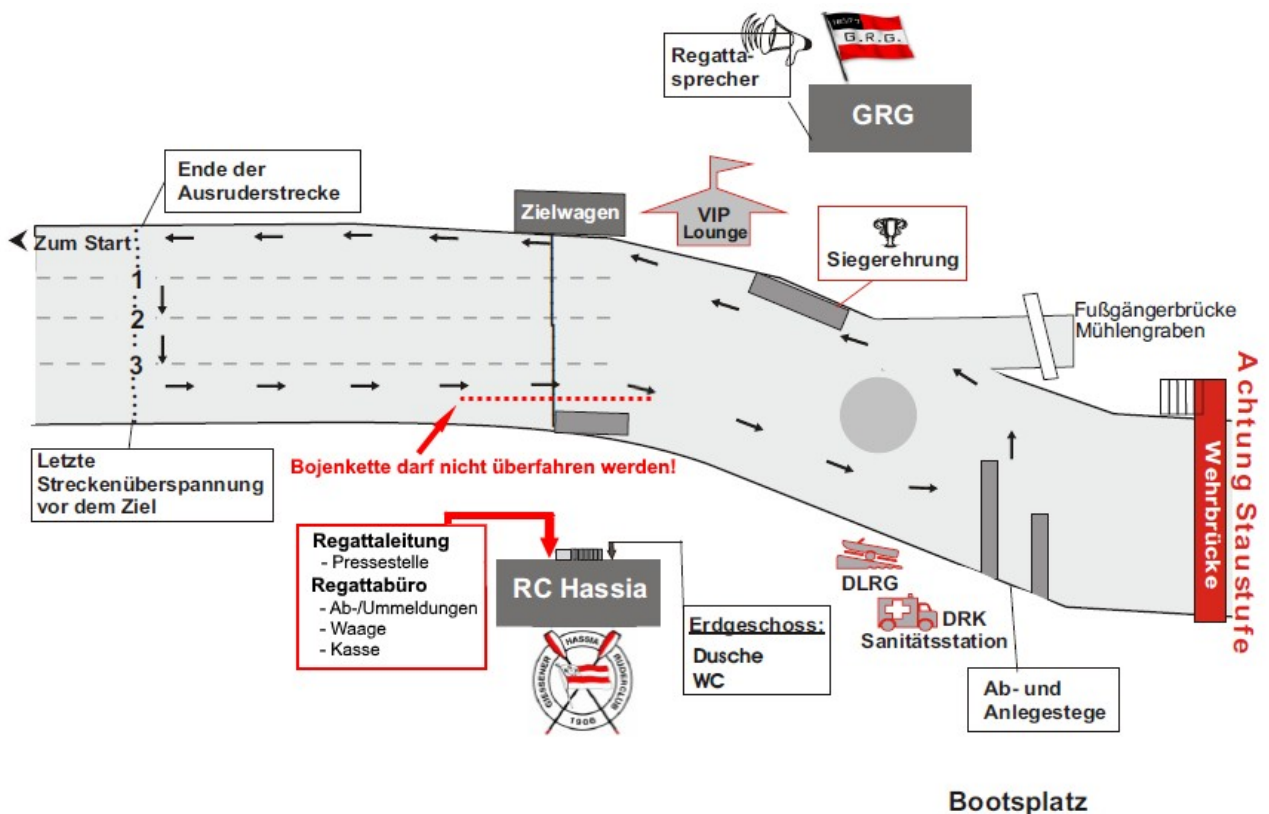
1877
G.R.G.

Regatta-
sprecher

GRG

Ende der
Ausruderstrecke

Zielwagen

VIP
Lounge

Siegerehrung

Zum Start

1
2
3

Fußgängerbrücke
Mühlengraben

Achtung Staustufe

Wehrbrücke

Letzte
Streckenüberspannung
vor dem Ziel

Bojenkette darf nicht überfahren werden!

Regattaleitung
- Pressestelle
Regattabüro
- Ab-/Ummeldungen
- Waage
- Kasse

RC Hassia

GIESSENER HASSIA RUDERCLUB 1906

Erdgeschoss:
Dusche
WC

DLRG

DRK
Sanitätsstation

Ab- und
Anlegestege

Bootsplatz